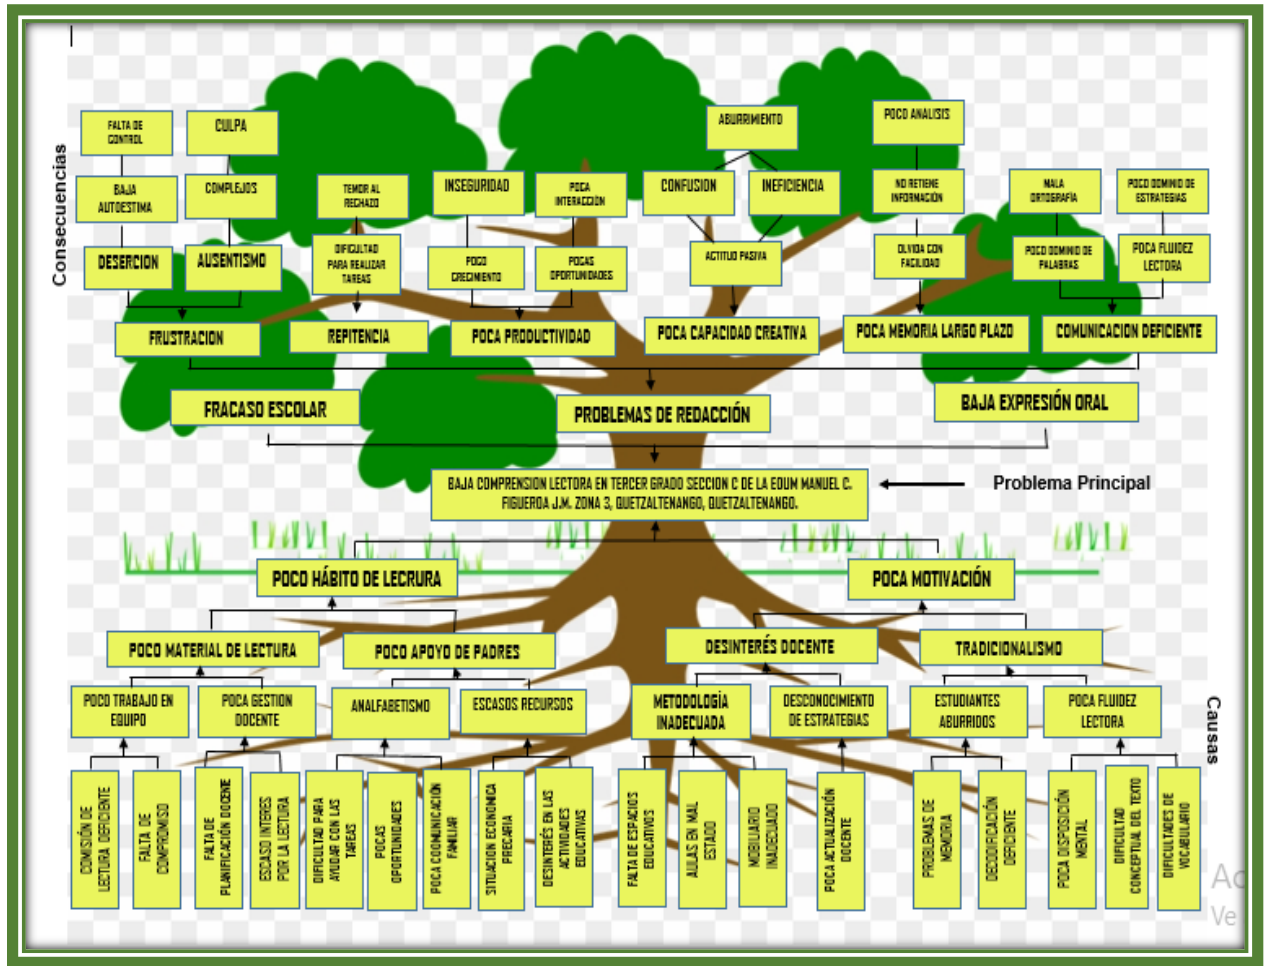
Consecuencias

FALTA DE CONTROL
CULPA
BAJA AUTOESTIMA
COMPLEJOS
TEMOR AL RECHAZO
INSEGURIDAD
POCA INTERACCIÓN
ABURRIMIENTO
CONFUSION
INEFICIENCIA
POCO ANALISIS
NO RETIENE INFORMACIÓN
MALA ORTOGRAFÍA
POCO DOMINIO DE ESTRATEGIAS
DESERCION
AUSENTISMO
DIFICULTAD PARA REALIZAR TAREAS
POCO CRECIMIENTO
POCAS OPORTUNIDADES
ACTITUD PASIVA
OLVIDA CON FACILIDAD
POCO DOMINIO DE PALABRAS
POCA FLUIDEZ LECTORA
FRUSTRACION
REPITENCIA
POCA PRODUCTIVIDAD
POCA CAPACIDAD CREATIVA
POCA MEMORIA LARGO PLAZO
COMUNICACION DEFICIENTE
FRACASO ESCOLAR
PROBLEMAS DE REDACCIÓN
BAJA EXPRESIÓN ORAL

BAJA COMPRENSION LECTORA EN TERCER GRADO SECCION C DE LA EOUM MANUEL C. FIGUEROA J.M. ZONA 3, QUETZALTENANGO, QUETZALTENANGO.
Problema Principal

POCO HÁBITO DE LECRURA
POCA MOTIVACIÓN
POCO MATERIAL DE LECTURA
POCO APOYO DE PADRES
DESINTERÉS DOCENTE
TRADICIONALISMO
POCO TRABAJO EN EQUIPO
POCA GESTION DOCENTE
ANALFABETISMO
ESCASOS RECURSOS
METODOLOGÍA INADECUADA
DESCONOCIMIENTO DE ESTRATEGIAS
ESTUDIANTES ABURRIDOS
POCA FLUIDEZ LECTORA
Causas

COMISIÓN DE LECTURA DEFICIENTE
FALTA DE COMPROMISO
FALTA DE PLANIFICACIÓN DOCENTE
ESCASO INTERES POR LA LECTURA
DIFICULTAD PARA AYUDAR CON LAS TAREAS
POCAS OPORTUNIDADES
POCA COMUNICACIÓN FAMILIAR
SITUACION ECONOMICA PRECARIA
DESINTERÉS EN LAS ACTIVIDADES EDUCATIVAS
FALTA DE ESPACIOS EDUCATIVOS
AULAS EN MAL ESTADO
MOBILIARIO INADECUADO
POCA ACTUALIZACIÓN DOCENTE
PROBLEMAS DE MEMORIA
DECODIFICACIÓN DEFICIENTE
POCA DISPOSICIÓN MENTAL
DIFICULTAD CONCEPTUAL DEL TEXTO
DIFICULTADES DE VOCABULARIO

Ac
Ve